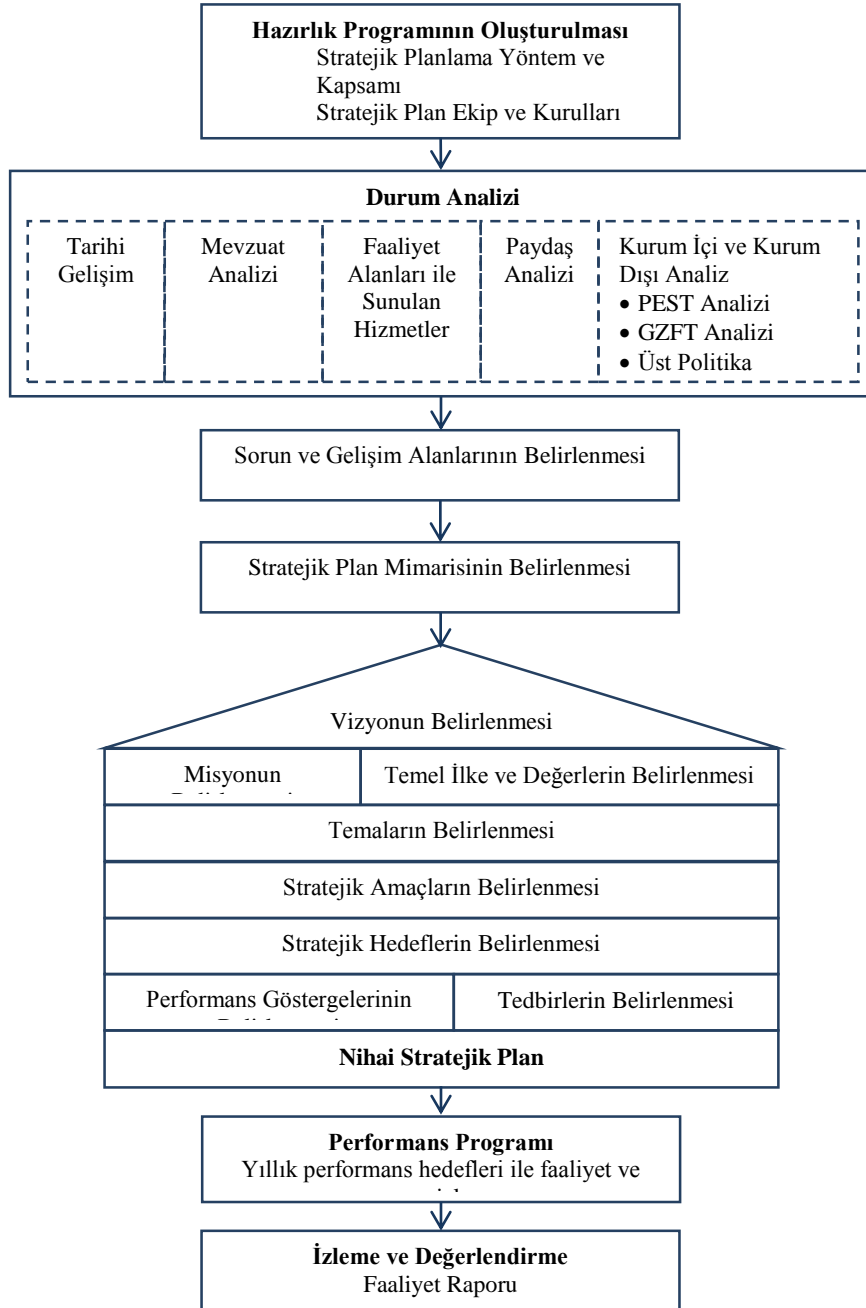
**Hazırlık Programının Oluşturulması**
Stratejik Planlama Yöntem ve Kapsamı
Stratejik Plan Ekip ve Kurulları

**Durum Analizi**

Tarihi Gelişim

Mevzuat Analizi

Faaliyet Alanları ile Sunulan Hizmetler

Paydaş Analizi

Kurum İçi ve Kurum Dışı Analiz
• PEST Analizi
• GZFT Analizi
• Üst Politika

Sorun ve Gelişim Alanlarının Belirlenmesi

Stratejik Plan Mimarisinin Belirlenmesi

Vizyonun Belirlenmesi

Misyonun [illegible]

Temel İlke ve Değerlerin Belirlenmesi

Temaların Belirlenmesi

Stratejik Amaçların Belirlenmesi

Stratejik Hedeflerin Belirlenmesi

Performans Göstergelerinin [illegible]

Tedbirlerin Belirlenmesi

**Nihai Stratejik Plan**

**Performans Programı**
Yıllık performans hedefleri ile faaliyet ve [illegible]

**İzleme ve Değerlendirme**
Faaliyet Raporu